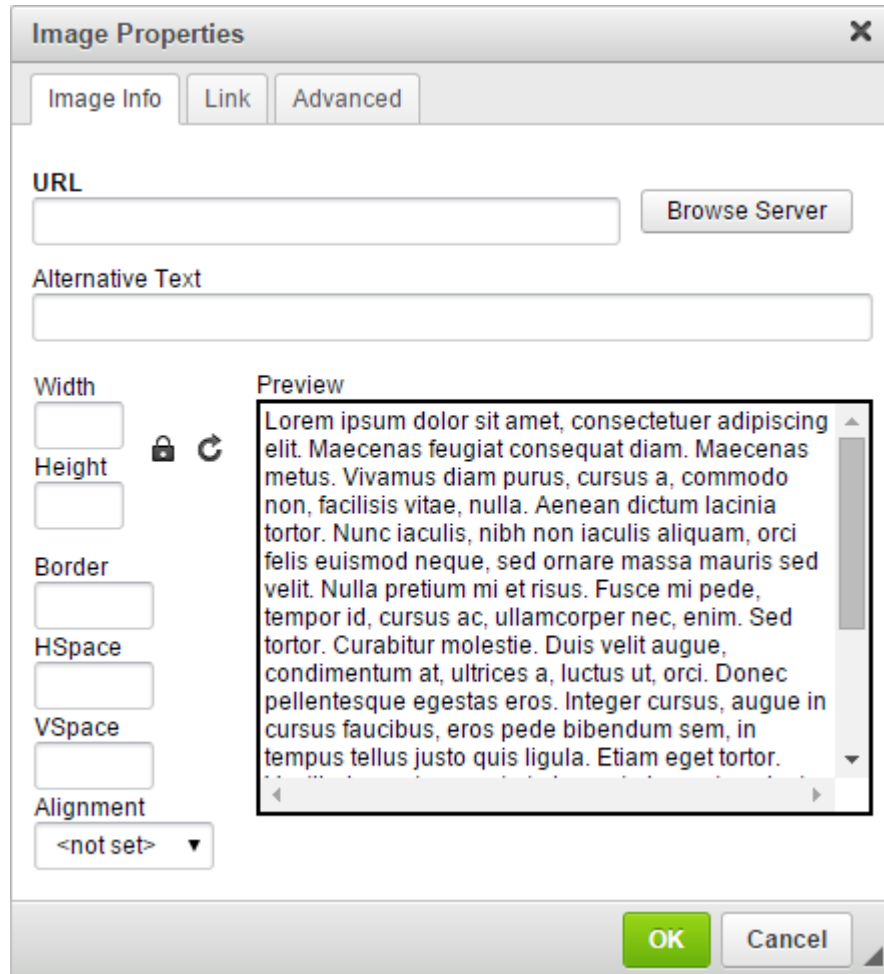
Image Properties ✕

Image Info | Link | Advanced

URL

Browse Server

Alternative Text

Width

Height

Border

HSpace

VSpace

Alignment

<not set>

Preview

Lorem ipsum dolor sit amet, consectetuer adipiscing elit. Maecenas feugiat consequat diam. Maecenas metus. Vivamus diam purus, cursus a, commodo non, facilisis vitae, nulla. Aenean dictum lacinia tortor. Nunc iaculis, nibh non iaculis aliquam, orci felis euismod neque, sed ornare massa mauris sed velit. Nulla pretium mi et risus. Fusce mi pede, tempor id, cursus ac, ullamcorper nec, enim. Sed tortor. Curabitur molestie. Duis velit augue, condimentum at, ultrices a, luctus ut, orci. Donec pellentesque egestas eros. Integer cursus, augue in cursus faucibus, eros pede bibendum sem, in tempus tellus justo quis ligula. Etiam eget tortor. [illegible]

OK

Cancel